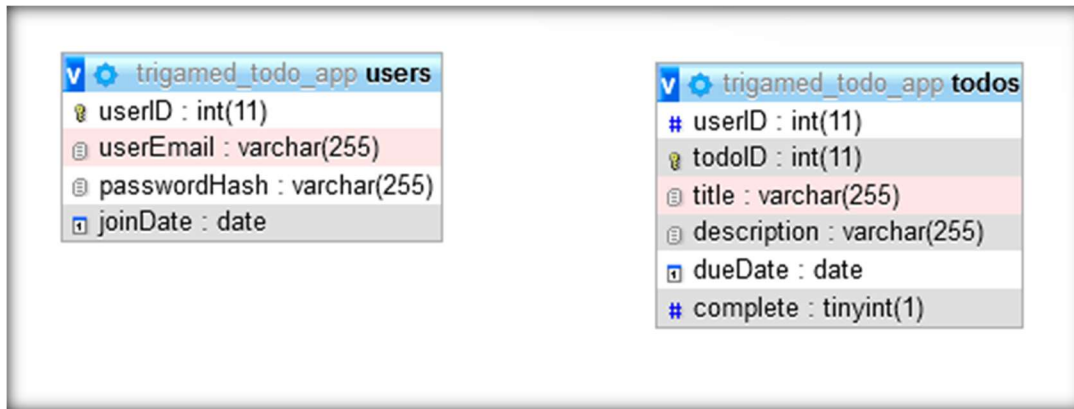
v trigamed_todo_app users
userID : int(11)
userEmail : varchar(255)
passwordHash : varchar(255)
joinDate : date

v trigamed_todo_app todos
# userID : int(11)
todoID : int(11)
title : varchar(255)
description : varchar(255)
dueDate : date
# complete : tinyint(1)